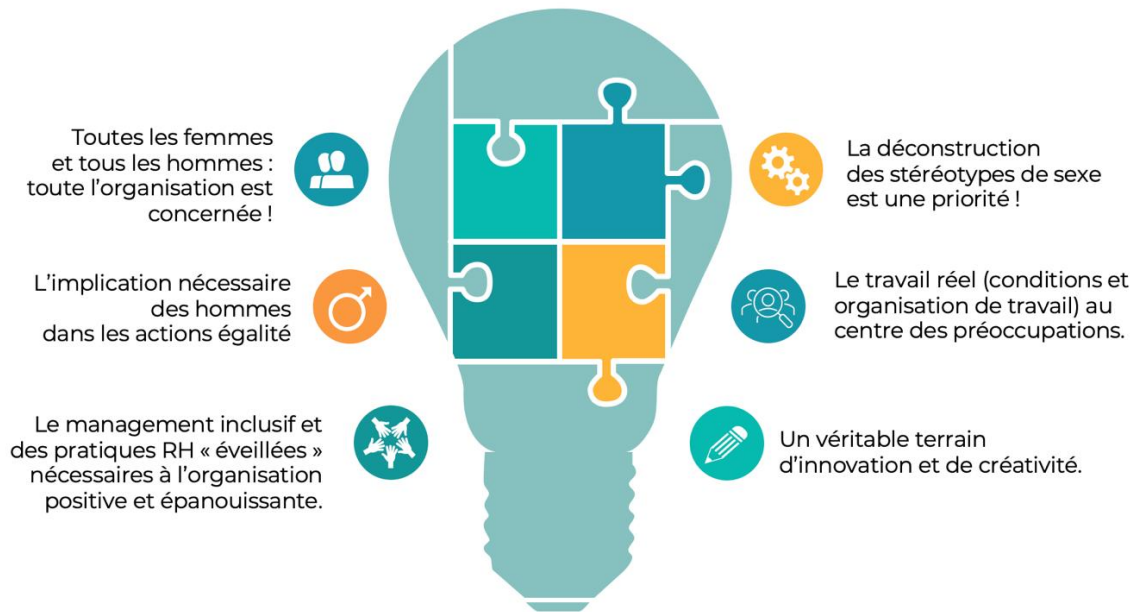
Toutes les femmes et tous les hommes : toute l’organisation est concernée !

L’implication nécessaire des hommes dans les actions égalité

Le management inclusif et des pratiques RH « éveillées » nécessaires à l’organisation positive et épanouissante.

La déconstruction des stéréotypes de sexe est une priorité !

Le travail réel (conditions et organisation de travail) au centre des préoccupations.

Un véritable terrain d’innovation et de créativité.